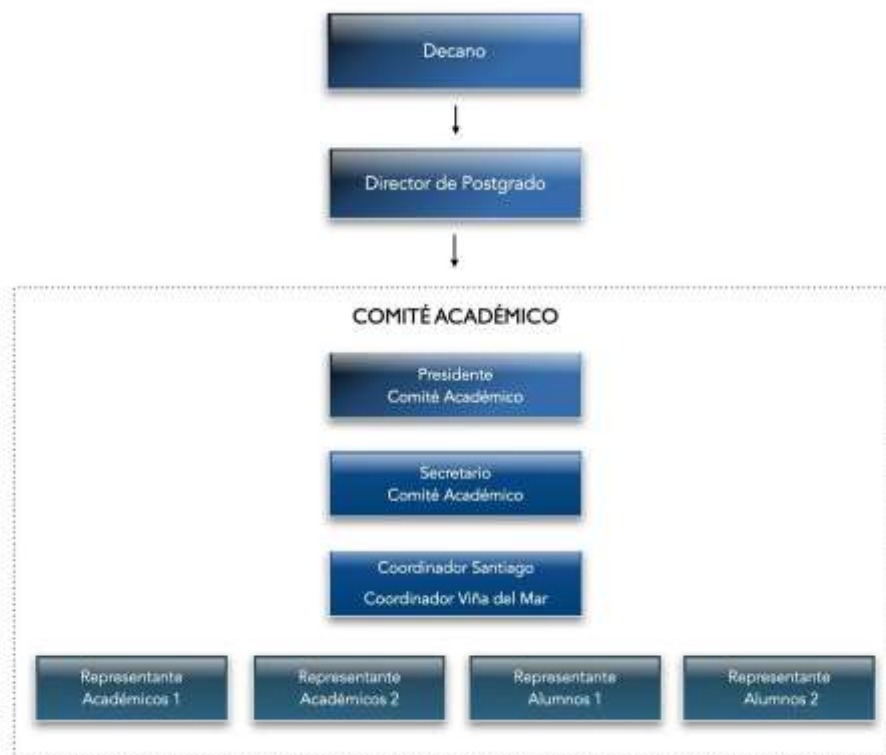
Decano

Director de Postgrado

COMITÉ ACADÉMICO

Presidente
Comité Académico

Secretario
Comité Académico

Coordinador Santiago
Coordinador Viña del Mar

Representante
Académicos 1

Representante
Académicos 2

Representante
Alumnos 1

Representante
Alumnos 2